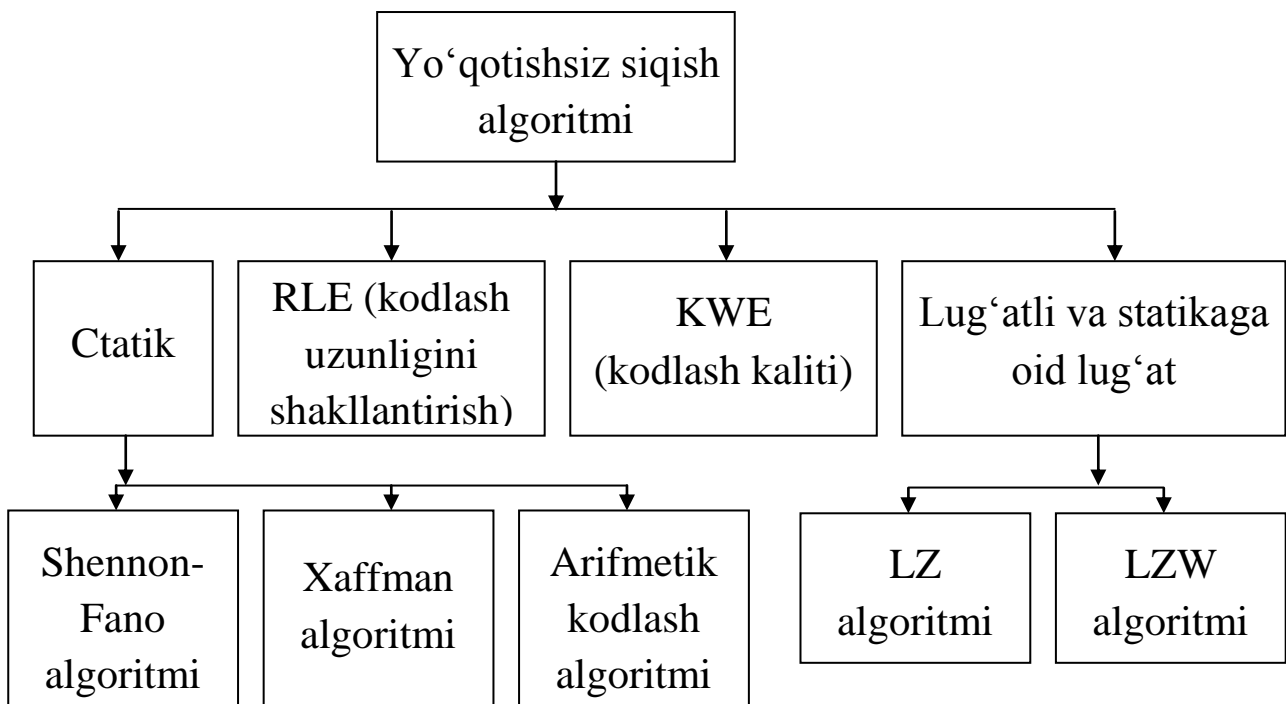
Yo‘qotishsiz siqish algoritmi

Ctatik

RLE (kodlash uzunligini shakllantirish)

KWE (kodlash kaliti)

Lug‘atli va statikaga oid lug‘at

Shennon-Fano algoritmi

Xaffman algoritmi

Arifmetik kodlash algoritmi

LZ algoritmi

LZW algoritmi